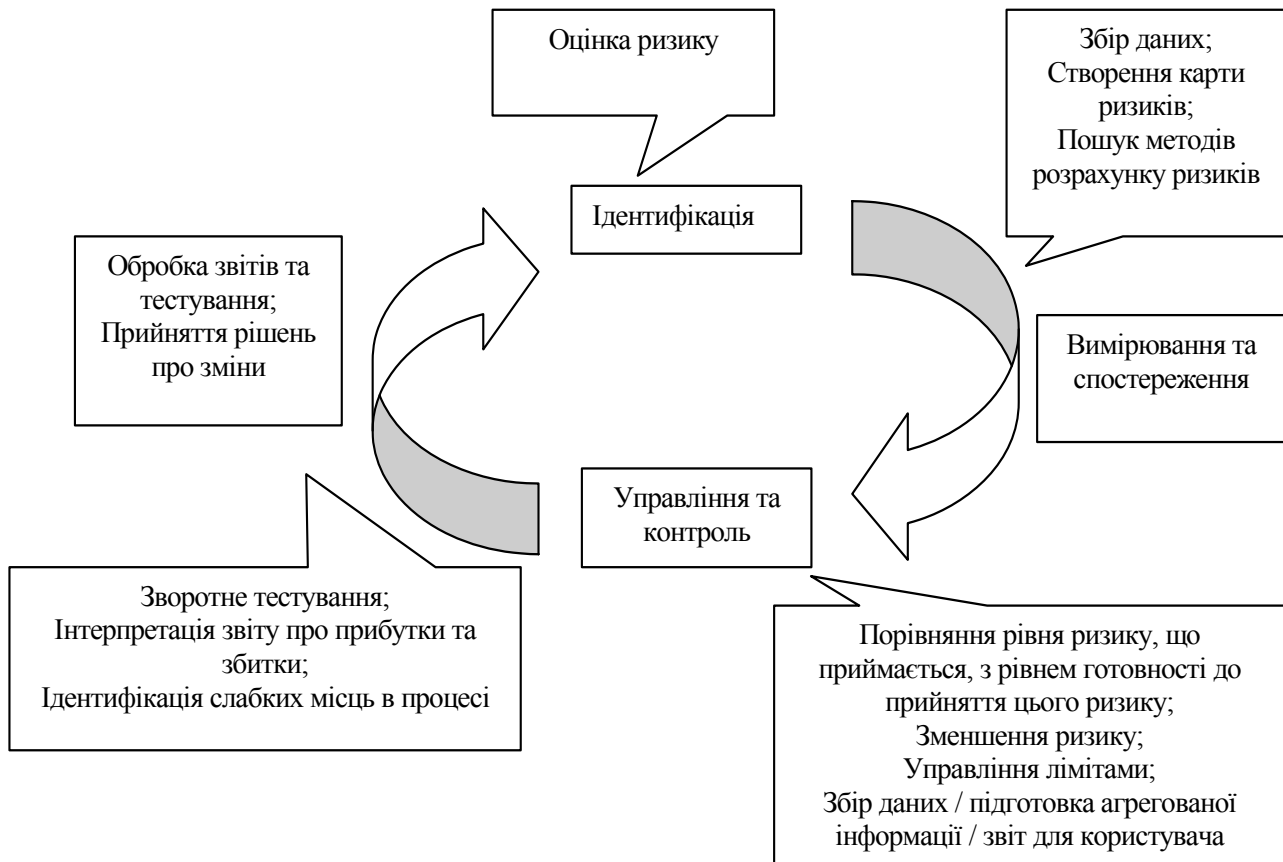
Оцінка ризику

Збір даних;
Створення карти ризиків;
Пошук методів розрахунку ризиків

Ідентифікація

Обробка звітів та тестування;
Прийняття рішень про зміни

Вимірювання та спостереження

Управління та контроль

Зворотне тестування;
Інтерпретація звіту про прибутки та збитки;
Ідентифікація слабких місць в процесі

Порівняння рівня ризику, що приймається, з рівнем готовності до прийняття цього ризику;
Зменшення ризику;
Управління лімітами;
Збір даних / підготовка агрегованої інформації / звіт для користувача